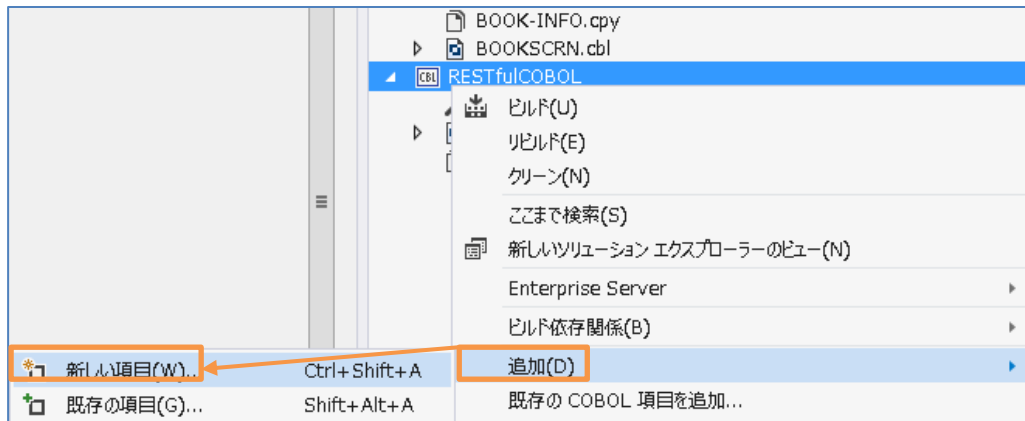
BOOK-INFO.cpy
BOOKSCRN.cbl
RESTfulCOBOL

ビルド(U)
リビルド(E)
クリーン(N)
ここまで検索(S)
新しいソリューション エクスプローラーのビュー(N)
Enterprise Server
ビルド依存関係(B)
追加(D)
既存の COBOL 項目を追加...

新しい項目(W)... Ctrl+Shift+A
既存の項目(G)... Shift+Alt+A